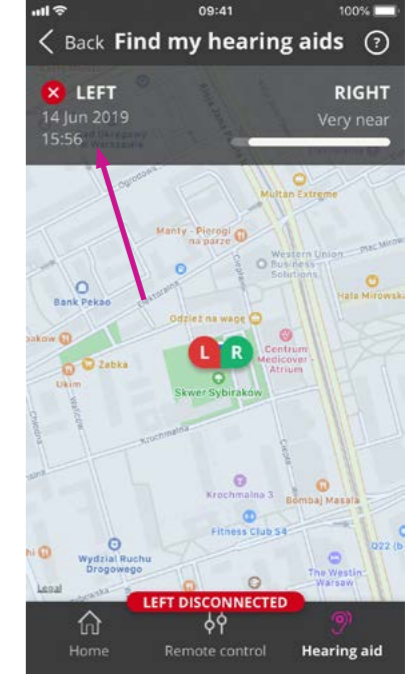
09:41
100%

Back Find my hearing aids ?

LEFT
14 Jun 2019
15:56

RIGHT
Very near

Multan Extreme
Manty - Pierogi na parze
Western Union Business Solutions
Plac Mirowski
Hala Mirowska
Bank Pekao
Odzież na wagę
Centrum Medicover - Atrium
Żabka
Ukim
Skwer Sybiraków
Krochmalna
Krochmalna 3
Bombaj Masala
Fitness Club S4
Wydział Ruchu Drogowego
The Westin Warsaw
Q22
Legal

L
R

LEFT DISCONNECTED

Home
Remote control
Hearing aid